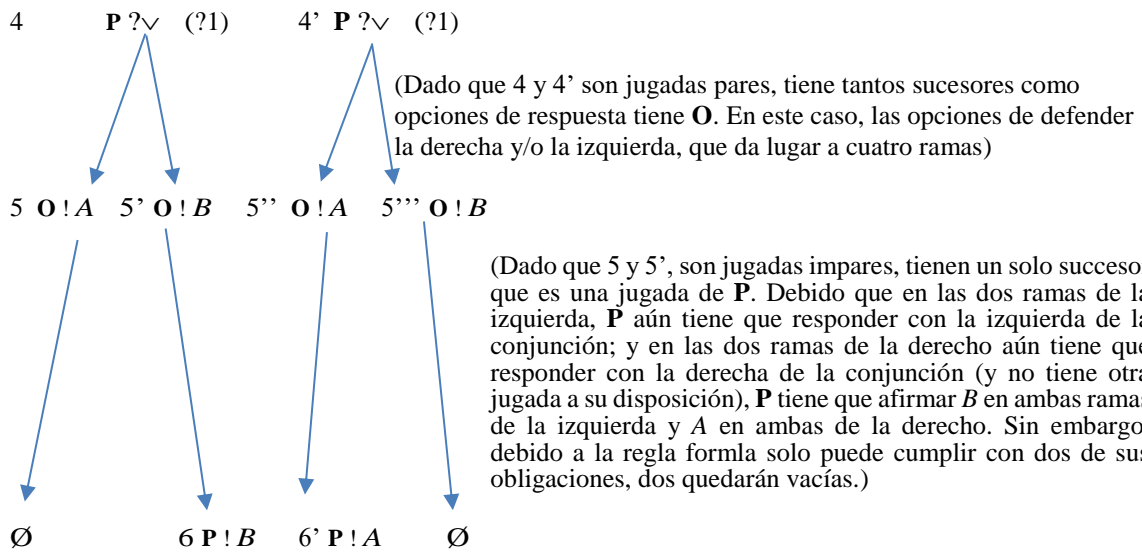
4 **P** ?$\vee$ (?1) 4’ **P** ?$\vee$ (?1)

(Dado que 4 y 4’ son jugadas pares, tiene tantos sucesores como opciones de respuesta tiene **O**. En este caso, las opciones de defender la derecha y/o la izquierda, que da lugar a cuatro ramas)

5 **O** ! $A$ 5’ **O** ! $B$ 5’’ **O** ! $A$ 5’’’ **O** ! $B$

(Dado que 5 y 5’, son jugadas impares, tienen un solo sucesor que es una jugada de **P**. Debido que en las dos ramas de la izquierda, **P** aún tiene que responder con la izquierda de la conjunción; y en las dos ramas de la derecho aún tiene que responder con la derecha de la conjunción (y no tiene otra jugada a su disposición), **P** tiene que afirmar $B$ en ambas ramas de la izquierda y $A$ en ambas de la derecho. Sin embargo, debido a la regla formla solo puede cumplir con dos de sus obligaciones, dos quedarán vacías.)

Ø 6 **P** ! $B$ 6’ **P** ! $A$ Ø